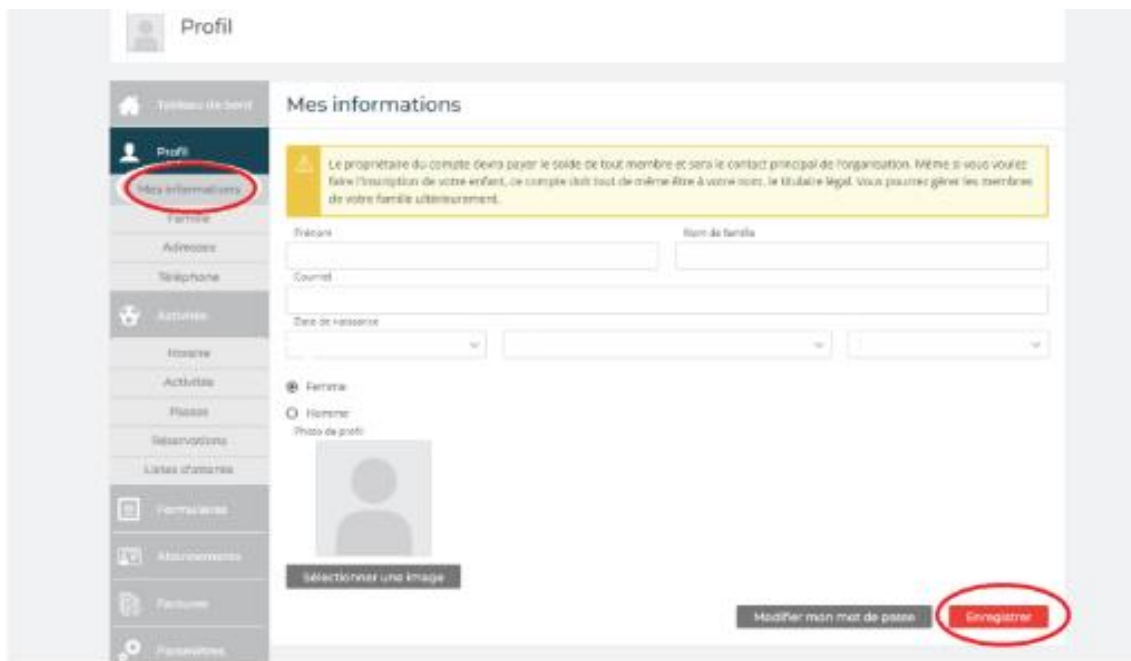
Profil

Tableau de bord

Profil

Mes informations

Famille

Adresses

Téléphone

Activités

Horaire

Activités

Passes

Réservations

Listes d'attente

Formulaires

Abonnements

Factures

Paramètres

Mes informations

Le propriétaire du compte devra payer le solde de tout membre et sera le contact principal de l'organisation. Même si vous voulez faire l'inscription de votre enfant, ce compte doit tout de même être à votre nom, le titulaire légal. Vous pourrez gérer les membres de votre famille ultérieurement.

Prénom

Nom de famille

Courriel

Date de naissance

Femme

Homme

Photo de profil

Sélectionner une image

Modifier mon mot de passe

Enregistrer